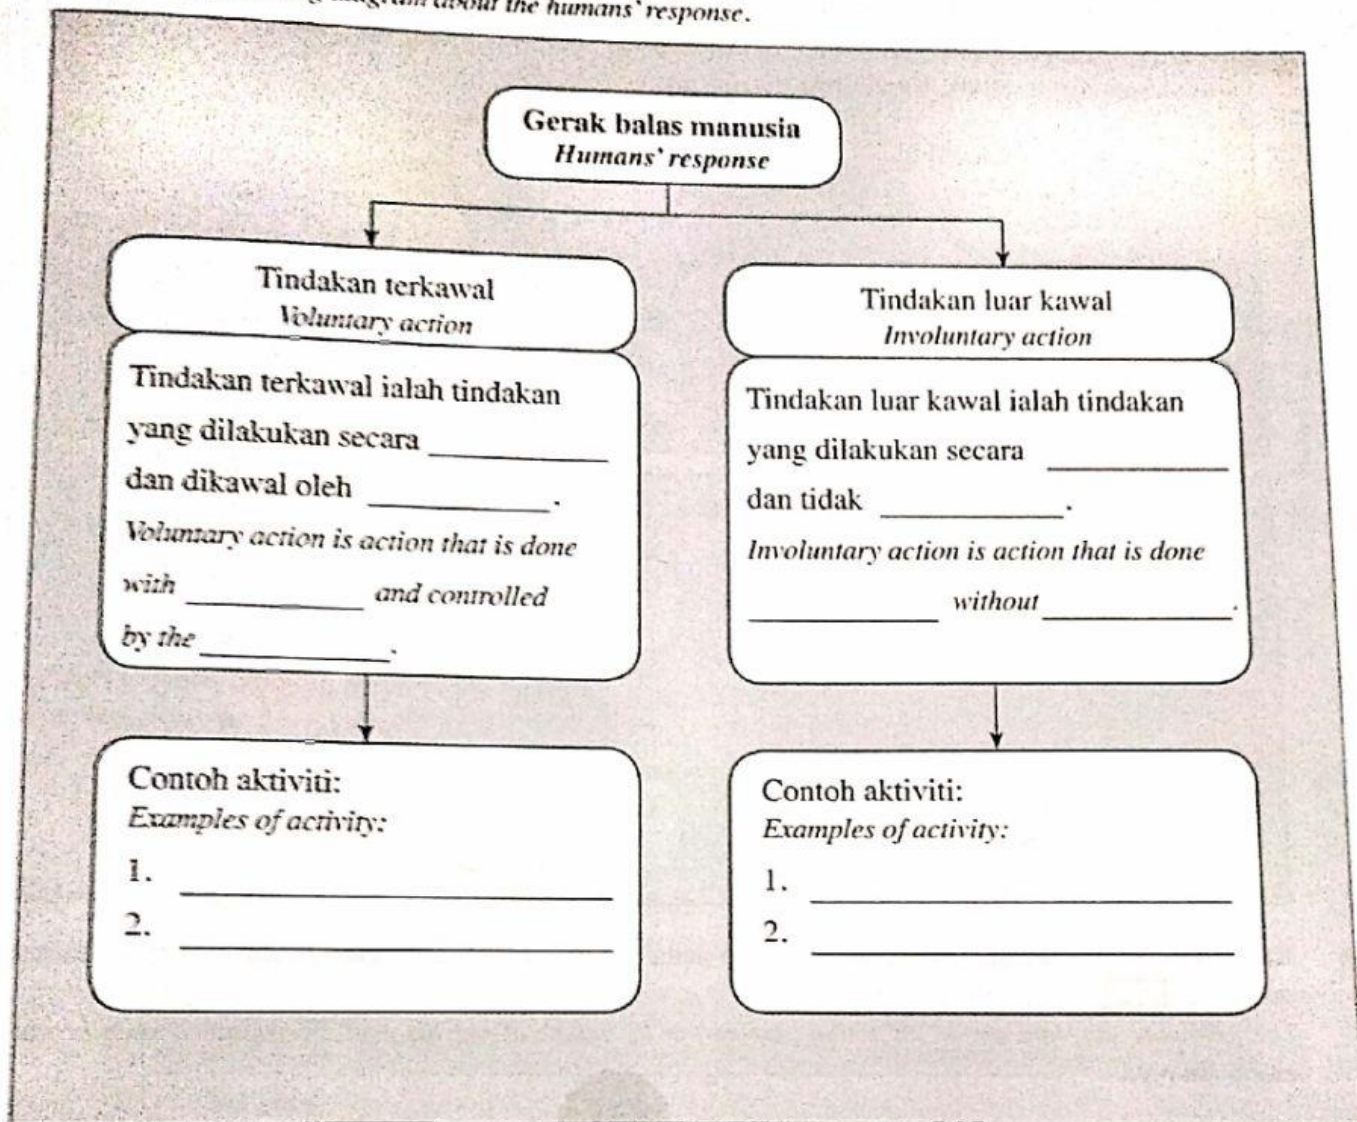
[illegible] about the humans' response.

Gerak balas manusia
Humans' response

Tindakan terkawal
Voluntary action

Tindakan terkawal ialah tindakan yang dilakukan secara ________ dan dikawal oleh ________.
Voluntary action is action that is done with ________ and controlled by the ________.

Contoh aktiviti:
Examples of activity:
1. ________
2. ________

Tindakan luar kawal
Involuntary action

Tindakan luar kawal ialah tindakan yang dilakukan secara ________ dan tidak ________.
Involuntary action is action that is done ________ without ________.

Contoh aktiviti:
Examples of activity:
1. ________
2. ________